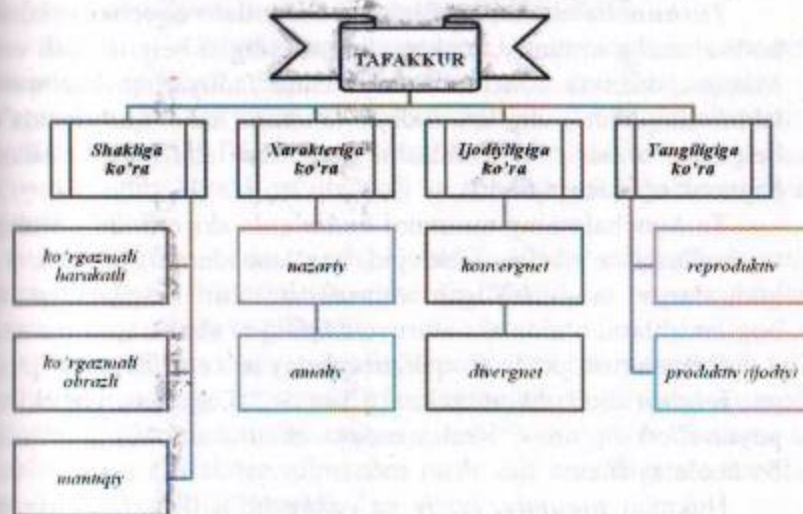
TAFAKKUR

Shakliga ko'ra

ko'rgazmali harakatli

ko'rgazmali obrazli

mantiqiy

Xarakteriga ko'ra

nazariy

amaliy

Ijodiyligiga ko'ra

konvergnet

divergnet

Yangiligiga ko'ra

reproduktiv

produktiv (ijodiy)